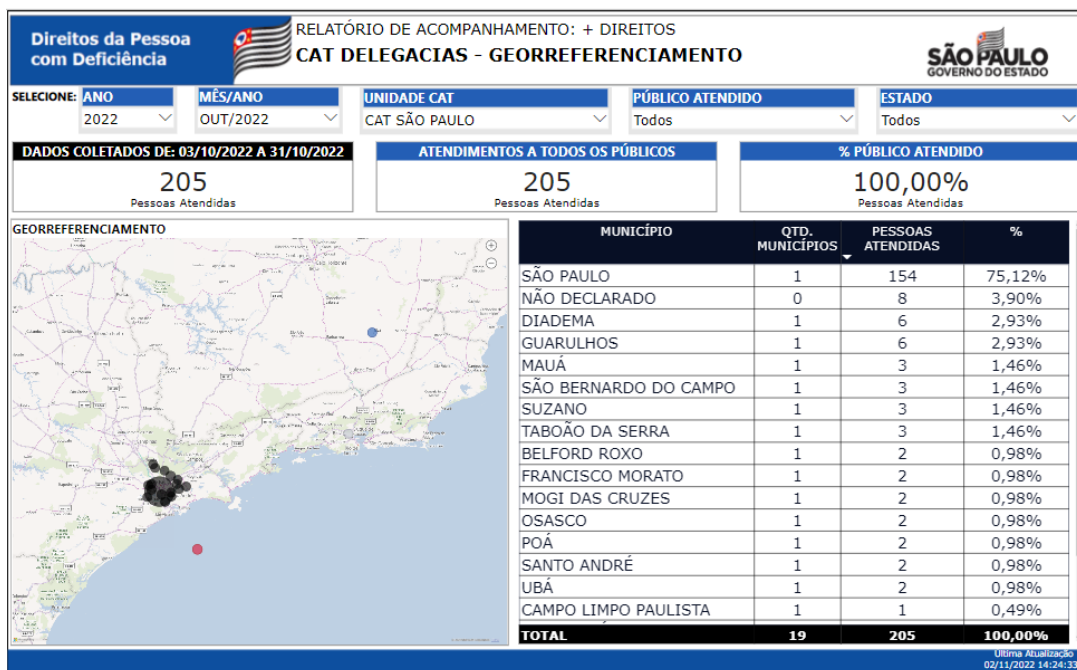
Direitos da Pessoa com Deficiência

RELATÓRIO DE ACOMPANHAMENTO: + DIREITOS
CAT DELEGACIAS - GEORREFERENCIAMENTO

SÃO PAULO
GOVERNO DO ESTADO

SELECIONE: ANO 2022
MÊS/ANO OUT/2022
UNIDADE CAT CAT SÃO PAULO
PÚBLICO ATENDIDO Todos
ESTADO Todos

DADOS COLETADOS DE: 03/10/2022 A 31/10/2022
205
Pessoas Atendidas

ATENDIMENTOS A TODOS OS PÚBLICOS
205
Pessoas Atendidas

% PÚBLICO ATENDIDO
100,00%
Pessoas Atendidas

GEORREFERENCIAMENTO

| MUNICÍPIO | QTD. MUNICÍPIOS | PESSOAS ATENDIDAS | % |
|---|---|---|---|
| SÃO PAULO | 1 | 154 | 75,12% |
| NÃO DECLARADO | 0 | 8 | 3,90% |
| DIADEMA | 1 | 6 | 2,93% |
| GUARULHOS | 1 | 6 | 2,93% |
| MAUÁ | 1 | 3 | 1,46% |
| SÃO BERNARDO DO CAMPO | 1 | 3 | 1,46% |
| SUZANO | 1 | 3 | 1,46% |
| TABOÃO DA SERRA | 1 | 3 | 1,46% |
| BELFORD ROXO | 1 | 2 | 0,98% |
| FRANCISCO MORATO | 1 | 2 | 0,98% |
| MOGI DAS CRUZES | 1 | 2 | 0,98% |
| OSASCO | 1 | 2 | 0,98% |
| POÁ | 1 | 2 | 0,98% |
| SANTO ANDRÉ | 1 | 2 | 0,98% |
| UBÁ | 1 | 2 | 0,98% |
| CAMPO LIMPO PAULISTA | 1 | 1 | 0,49% |
| TOTAL | 19 | 205 | 100,00% |

Ultima Atualização
02/11/2022 14:24:33